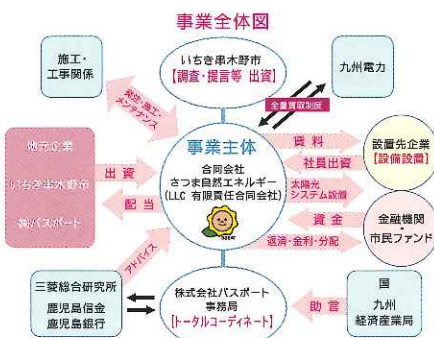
事業全体図

施工・工事関係

いちき串木野市
【調査・提言等 出資】

九州電力

発注・施工・メンテナンス

全量買取制度

地元企業
いちき串木野市
㈱パスポート

出資

配当

事業主体
合同会社
さつま自然エネルギー
(LLC 有限責任合同会社)

賃料

社員出資

太陽光システム設備

設置先企業
【設備設置】

資金

返済・金利・分配

金融機関・市民ファンド

アドバイス

三菱総合研究所
鹿児島信金
鹿児島銀行

株式会社パスポート
事務局
【トータルコーディネート】

助言

国
九州
経済産業局